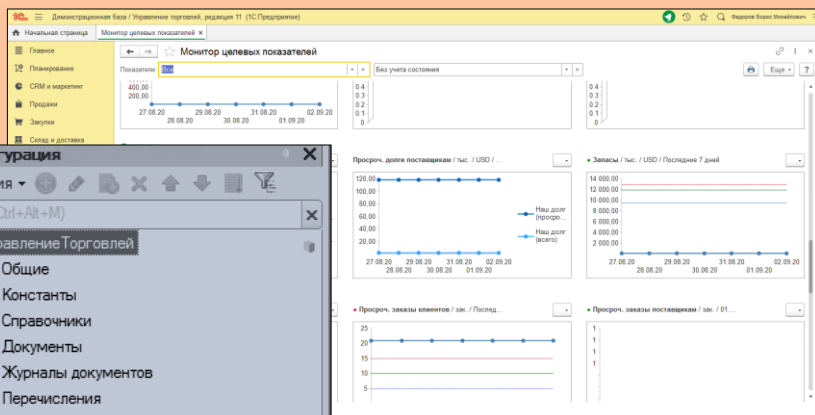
Демонстрационная база / Управление торговлей, редакция 11 (1С:Предприятие)
Федоров Борис Михайлович
Начальная страница
Монитор целевых показателей ×
Главное
Планирование
CRM и маркетинг
Продажи
Закупки
Склад и доставка
Монитор целевых показателей
Показатели: База
Без учета состояния
Еще
400,00
200,00
0
27.08.20
28.08.20
29.08.20
30.08.20
31.08.20
01.09.20
02.09.20
0.4
0.3
0.2
0.1
0
0.4
0.3
0.2
0.1
0
Просроч. долги поставщикам / тыс. / USD / ...
120,00
100,00
80,00
60,00
40,00
20,00
0
27.08.20
28.08.20
29.08.20
30.08.20
31.08.20
01.09.20
02.09.20
Наш долг (просро...
Наш долг (всего)
Запасы / тыс. / USD / Последние 7 дней
14 000,00
12 000,00
10 000,00
8 000,00
6 000,00
4 000,00
2 000,00
0
27.08.20
28.08.20
29.08.20
30.08.20
31.08.20
01.09.20
02.09.20
Просроч. заказы клиентов / зак. / Послед...
25
20
15
10
5
Просроч. заказы поставщикам / зак. / 01...
1
1
1
1
1
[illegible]турация
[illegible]ия
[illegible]Ctrl+Alt+M)
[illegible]равлениеТорговлей
Общие
Константы
Справочники
Документы
Журналы документов
Перечисления